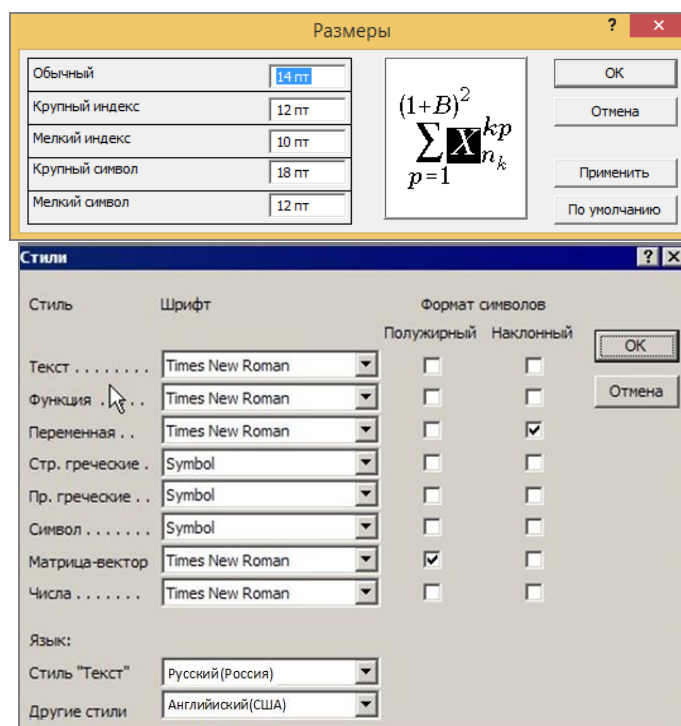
Размеры

?

| | |
|---|---|
| Обычный | 14 пт |
| Крупный индекс | 12 пт |
| Мелкий индекс | 10 пт |
| Крупный символ | 18 пт |
| Мелкий символ | 12 пт |

$(1+B)^2$
$\sum_{p=1} X_{n_k}^{kp}$

OK

Отмена

Применить

По умолчанию

Стили

?

Стиль Шрифт Формат символов

Полужирный Наклонный

OK

Отмена

| Стиль | Шрифт | Полужирный | Наклонный |
|---|---|---|---|
| Текст . . . . . . . . | Times New Roman | ☐ | ☐ |
| Функция . . . . | Times New Roman | ☐ | ☐ |
| Переменная . . | Times New Roman | ☐ | ☑ |
| Стр. греческие . | Symbol | ☐ | ☐ |
| Пр. греческие . . | Symbol | ☐ | ☐ |
| Символ . . . . . . . | Symbol | ☐ | ☐ |
| Матрица-вектор | Times New Roman | ☑ | ☐ |
| Числа . . . . . . . | Times New Roman | ☐ | ☐ |

Язык:

Стиль "Текст" Русский (Россия)

Другие стили Английский (США)